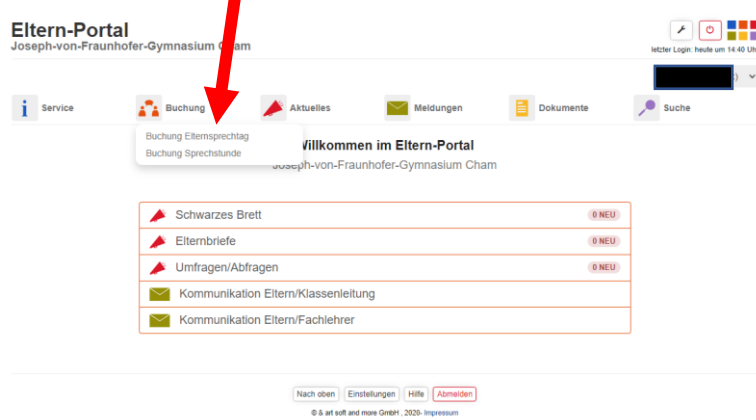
Eltern-Portal
Joseph-von-Fraunhofer-Gymnasium Cham

letzter Login: heute um 14:40 Uh

Service
Buchung
Aktuelles
Meldungen
Dokumente
Suche

Buchung Elternsprechtag
Buchung Sprechstunde

Willkommen im Eltern-Portal
Joseph-von-Fraunhofer-Gymnasium Cham

Schwarzes Brett 0 NEU
Elternbriefe 0 NEU
Umfragen/Abfragen 0 NEU
Kommunikation Eltern/Klassenleitung
Kommunikation Eltern/Fachlehrer

Nach oben | Einstellungen | Hilfe | Abmelden

© & art soft and more GmbH , 2020- Impressum